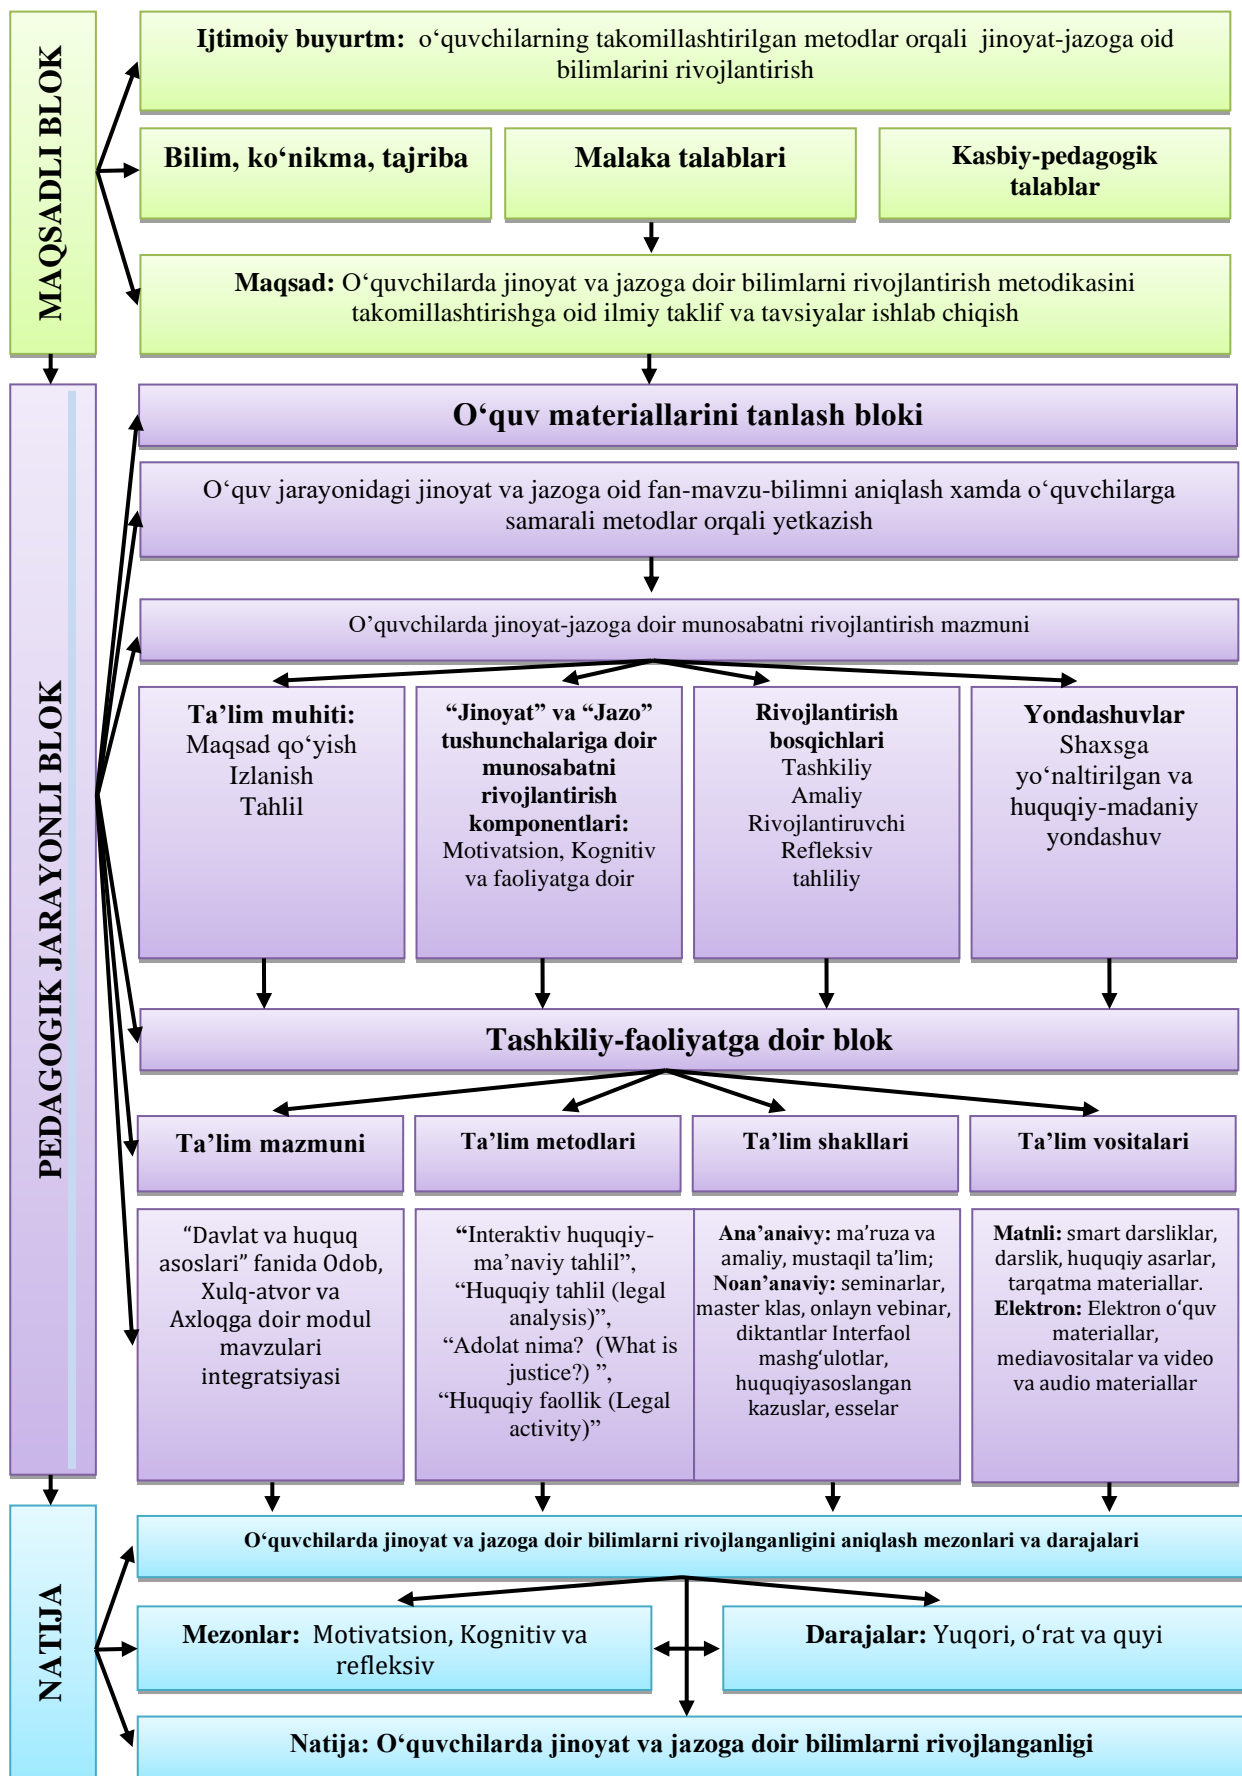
MAQSADLI BLOK

**Ijtimoiy buyurtm:** o‘quvchilarning takomillashtirilgan metodlar orqali jinoyat-jazoga oid bilimlarini rivojlantirish

**Bilim, ko‘nikma, tajriba**

**Malaka talablari**

**Kasbiy-pedagogik talablar**

**Maqsad:** O‘quvchilarda jinoyat va jazoga doir bilimlarni rivojlantirish metodikasini takomillashtirishga oid ilmiy taklif va tavsiyalar ishlab chiqish

PEDAGOGIK JARAYONLI BLOK

**O‘quv materiallarini tanlash bloki**

O‘quv jarayonidagi jinoyat va jazoga oid fan-mavzu-bilimni aniqlash xamda o‘quvchilarga samarali metodlar orqali yetkazish

O’quvchilarda jinoyat-jazoga doir munosabatni rivojlantirish mazmuni

**Ta’lim muhiti:** Maqsad qo‘yish Izlanish Tahlil

**“Jinoyat” va “Jazo” tushunchalariga doir munosabatni rivojlantirish komponentlari:** Motivatsion, Kognitiv va faoliyatga doir

**Rivojlantirish bosqichlari** Tashkiliy Amaliy Rivojlantiruvchi Refleksiv tahliliy

**Yondashuvlar** Shaxsga yo‘naltirilgan va huquqiy-madaniy yondashuv

**Tashkiliy-faoliyatga doir blok**

**Ta’lim mazmuni**

**Ta’lim metodlari**

**Ta’lim shakllari**

**Ta’lim vositalari**

“Davlat va huquq asoslari” fanida Odob, Xulq-atvor va Axloqga doir modul mavzulari integratsiyasi

“Interaktiv huquqiy-ma’naviy tahlil”, “Huquqiy tahlil (legal analysis)”, “Adolat nima? (What is justice?) ”, “Huquqiy faollik (Legal activity)”

**Ana’anaivy:** ma’ruza va amaliy, mustaqil ta’lim; **Noan’anaviy:** seminarlar, master klas, onlayn vebinar, diktantlar Interfaol mashg‘ulotlar, huquqiyasoslangan kazuslar, esselar

**Matnli:** smart darsliklar, darslik, huquqiy asarlar, tarqatma materiallar. **Elektron:** Elektron o‘quv materiallar, mediavositalar va video va audio materiallar

NATIJA

**O‘quvchilarda jinoyat va jazoga doir bilimlarni rivojlanganligini aniqlash mezonlari va darajalari**

**Mezonlar:** Motivatsion, Kognitiv va refleksiv

**Darajalar:** Yuqori, o‘rat va quyi

**Natija: O‘quvchilarda jinoyat va jazoga doir bilimlarni rivojlanganligi**